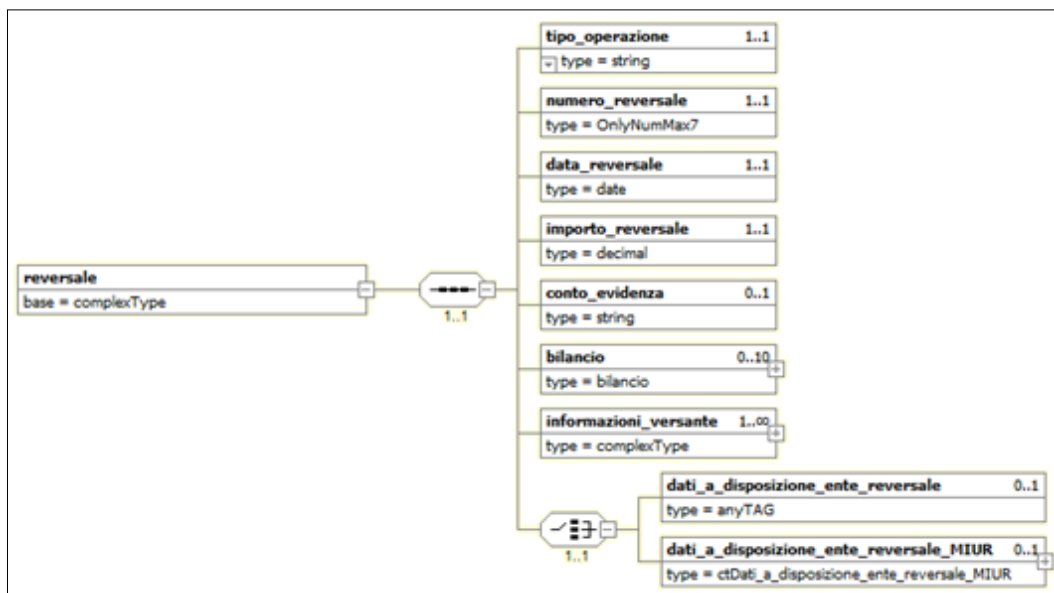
reversale
base = complexType

1..1

tipo_operazione 1..1
type = string

numero_reversale 1..1
type = OnlyNumMax7

data_reversale 1..1
type = date

importo_reversale 1..1
type = decimal

conto_evidenza 0..1
type = string

bilancio 0..10
type = bilancio

informazioni_versante 1..∞
type = complexType

1..1

dati_a_disposizione_ente_reversale 0..1
type = anyTAG

dati_a_disposizione_ente_reversale_MIUR 0..1
type = ctDati_a_disposizione_ente_reversale_MIUR